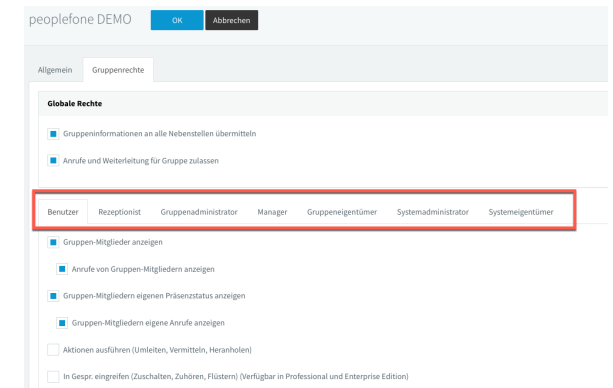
peoplefone DEMO OK Abbrechen

Allgemein Gruppenrechte

Globale Rechte

Gruppeninformationen an alle Nebenstellen übermitteln

Anrufe und Weiterleitung für Gruppe zulassen

Benutzer Rezeptionist Gruppenadministrator Manager Gruppeneigentümer Systemadministrator Systemeigentümer

Gruppen-Mitglieder anzeigen

Anrufe von Gruppen-Mitgliedern anzeigen

Gruppen-Mitgliedern eigenen Präsenzstatus anzeigen

Gruppen-Mitgliedern eigene Anrufe anzeigen

Aktionen ausführen (Umleiten, Vermitteln, Heranholen)

In Gespr. eingreifen (Zuschalten, Zuhören, Flüstern) (Verfügbar in Professional und Enterprise Edition)